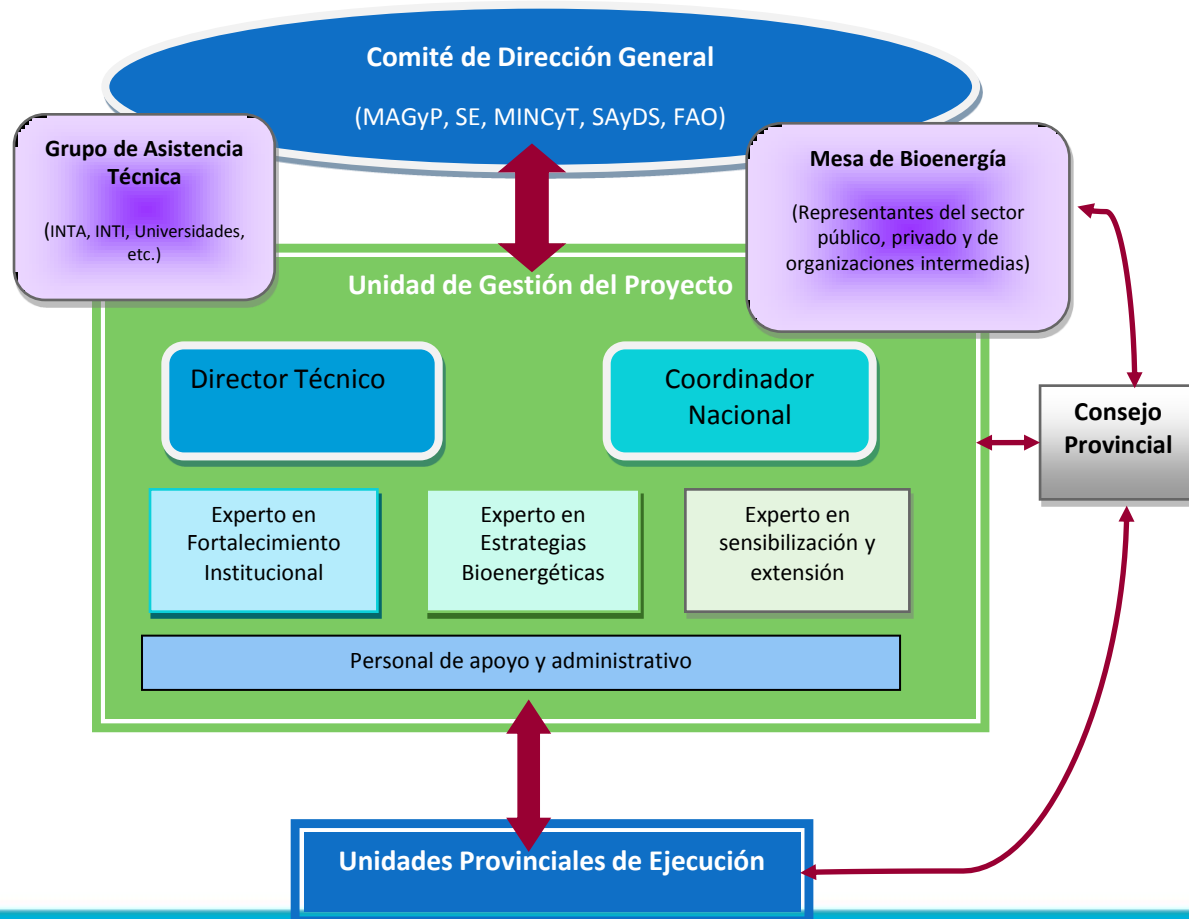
Comité de Dirección General

(MAGyP, SE, MINCyT, SAyDS, FAO)

Grupo de Asistencia Técnica

(INTA, INTI, Universidades, etc.)

Mesa de Bioenergía

(Representantes del sector público, privado y de organizaciones intermedias)

Unidad de Gestión del Proyecto

Director Técnico

Coordinador Nacional

Consejo Provincial

Experto en Fortalecimiento Institucional

Experto en Estrategias Bioenergéticas

Experto en sensibilización y extensión

Personal de apoyo y administrativo

Unidades Provinciales de Ejecución